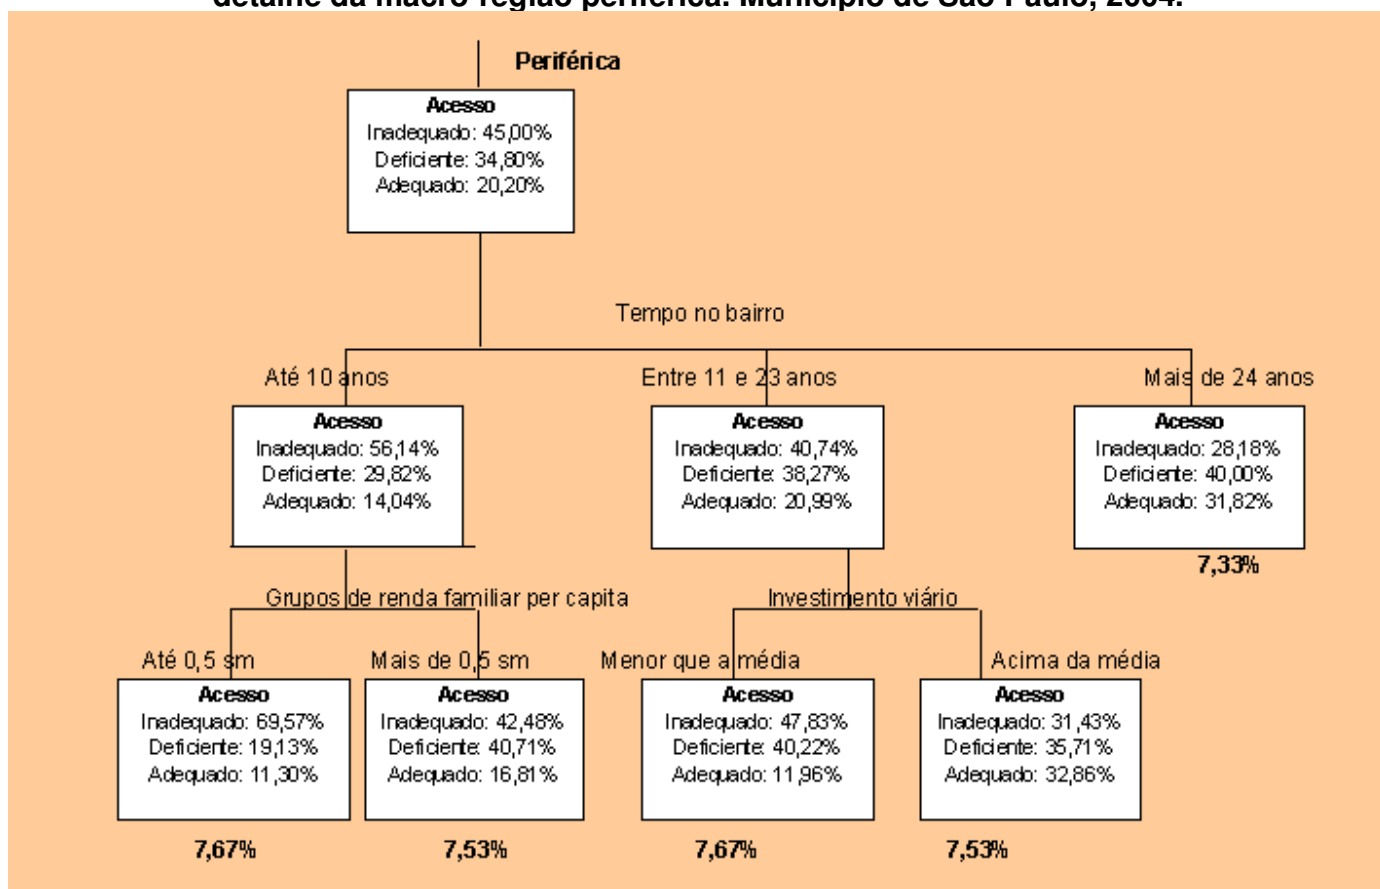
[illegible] da macro região periférica. Município de São Paulo, 2004.

Periférica

Acesso
Inadequado: 45,00%
Deficiente: 34,80%
Adequado: 20,20%

Tempo no bairro

Até 10 anos

Acesso
Inadequado: 56,14%
Deficiente: 29,82%
Adequado: 14,04%

Entre 11 e 23 anos

Acesso
Inadequado: 40,74%
Deficiente: 38,27%
Adequado: 20,99%

Mais de 24 anos

Acesso
Inadequado: 28,18%
Deficiente: 40,00%
Adequado: 31,82%

7,33%

Grupos de renda familiar per capita

Até 0,5 sm

Acesso
Inadequado: 69,57%
Deficiente: 19,13%
Adequado: 11,30%

7,67%

Mais de 0,5 sm

Acesso
Inadequado: 42,48%
Deficiente: 40,71%
Adequado: 16,81%

7,53%

Investimento viário

Menor que a média

Acesso
Inadequado: 47,83%
Deficiente: 40,22%
Adequado: 11,96%

7,67%

Acima da média

Acesso
Inadequado: 31,43%
Deficiente: 35,71%
Adequado: 32,86%

7,53%